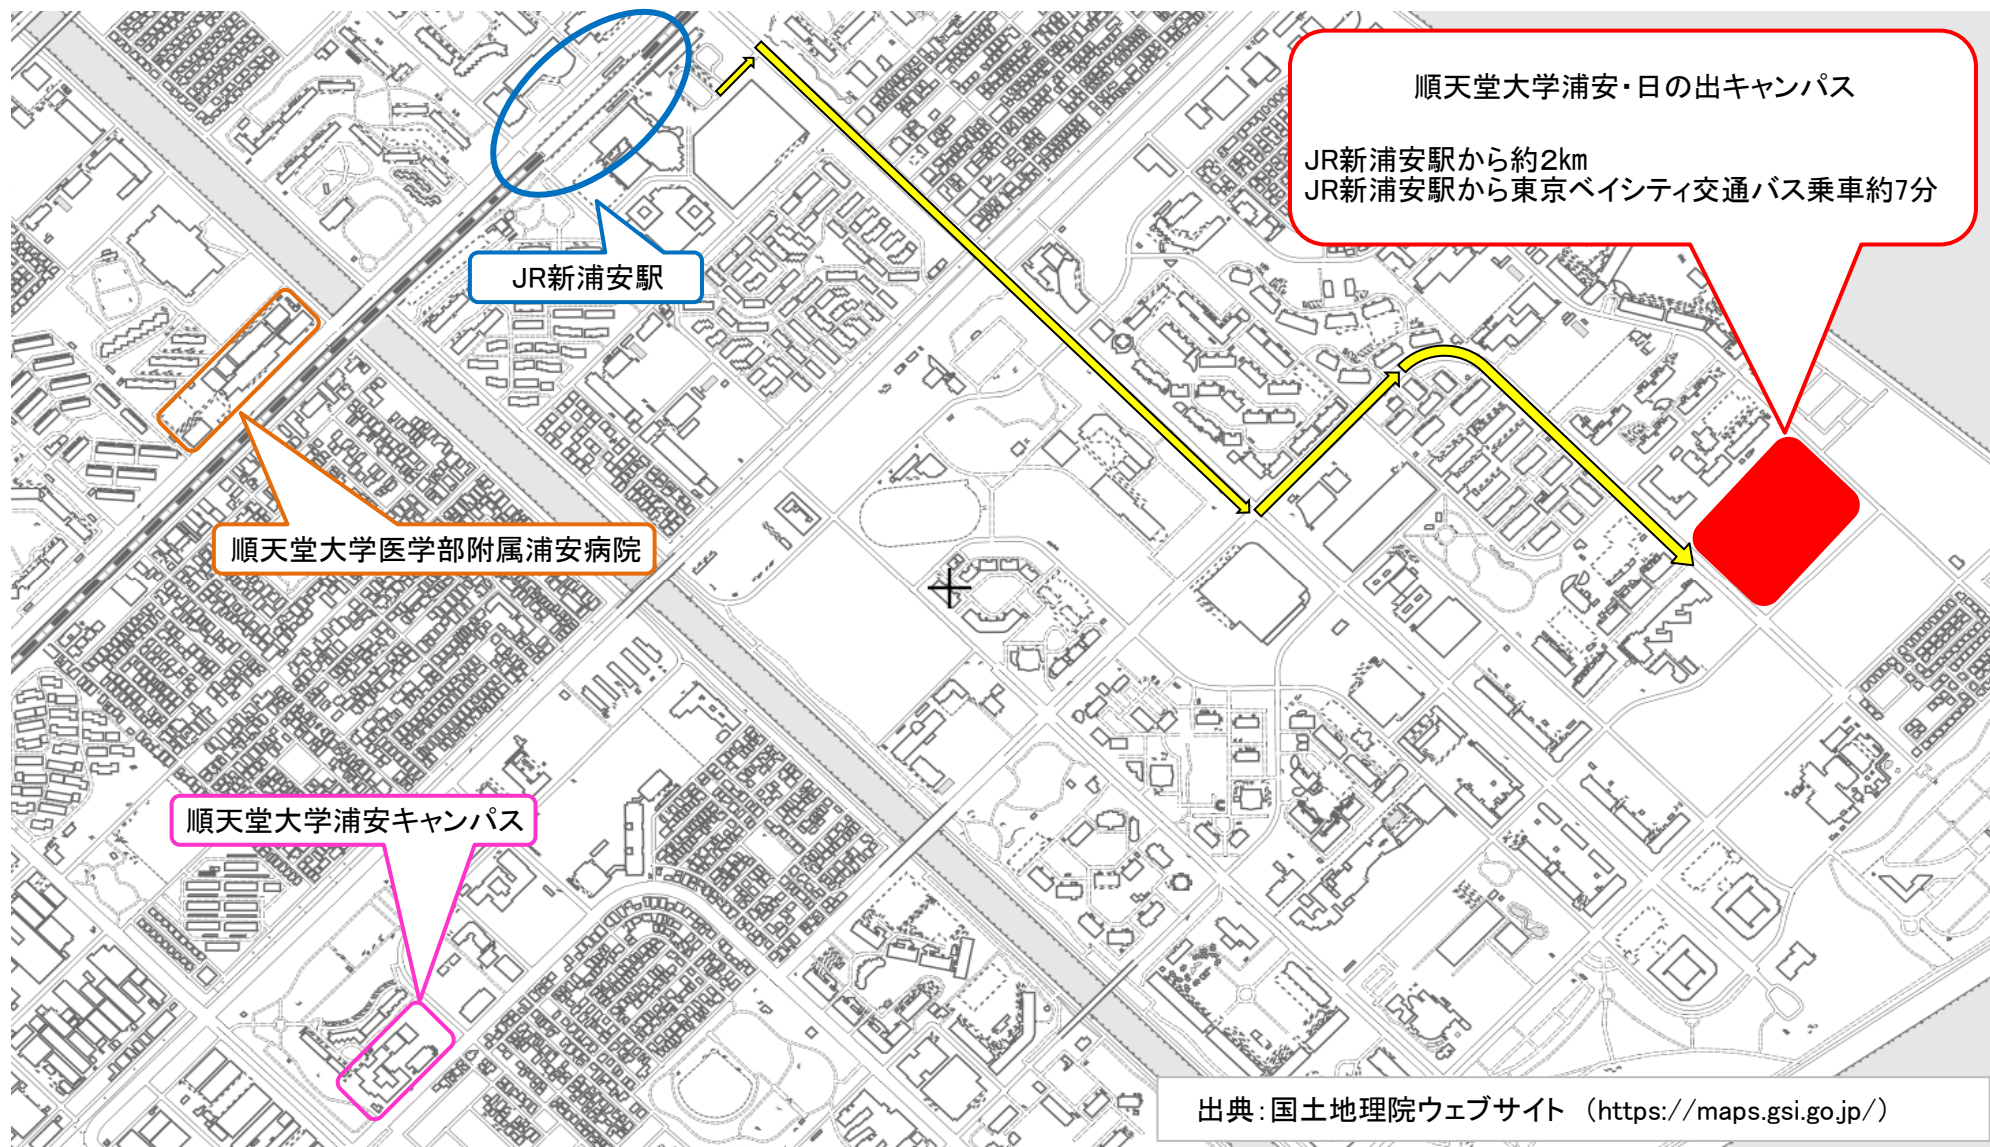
順天堂大学浦安・日の出キャンパス

JR新浦安駅から約2km
JR新浦安駅から東京ベイシティ交通バス乗車約7分

JR新浦安駅

順天堂大学医学部附属浦安病院

順天堂大学浦安キャンパス

出典：国土地理院ウェブサイト （https://maps.gsi.go.jp/）